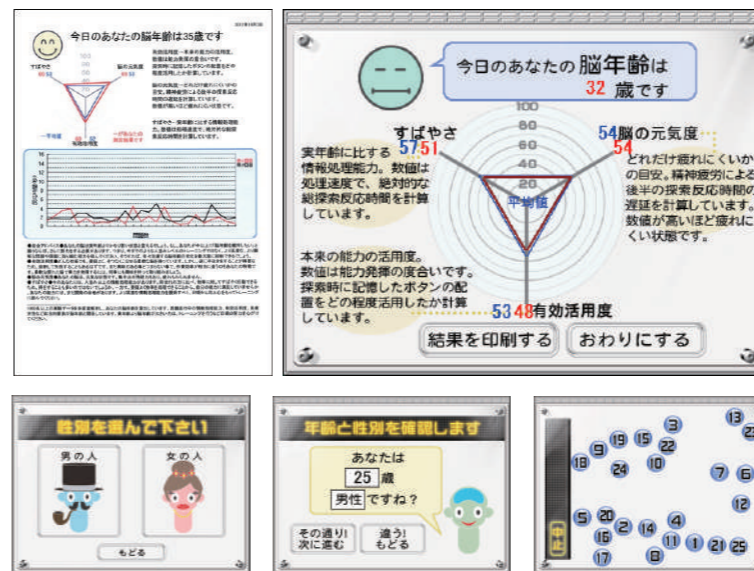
今日のあなたの脳年齢は35歳です

今日のあなたの脳年齢は
32 歳です

100
80
60
40
20
平均値

すばやさ
57 51
実年齢に比する情報処理能力。数値は処理速度で、絶対的な総探索反応時間を計算しています。

54 脳の元気度
54
どれだけ疲れにくいかの目安。精神疲労による後半の探索反応時間の遅延を計算しています。数値が高いほど疲れにくい状態です。

本来の能力の活用度。数値は能力発揮の度合いです。探索時に記憶したボタンの配置をどの程度活用したか計算しています。

53 48 有効活用度

結果を印刷する
おわりにする

性別を選んで下さい
男の人
女の人
もどる

年齢と性別を確認します
あなたは
25 歳
男性 ですね？
その通り！次に進む
違う！もどる

3 13 23 9 19 15 22 18 24 10 7 6 12 5 20 2 14 4 16 11 1 21 25 8 17
中止